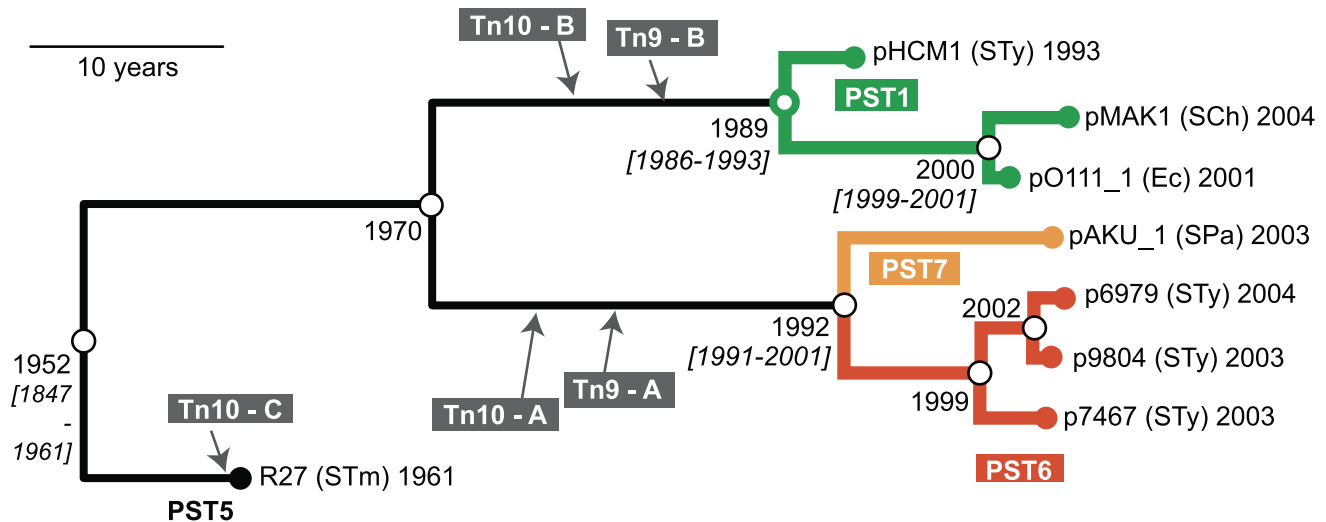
10 years

Tn10 - B

Tn9 - B

pHCM1 (STy) 1993

PST1

1989
[1986-1993]

pMAK1 (SCh) 2004

2000
[1999-2001]

pO111_1 (Ec) 2001

1970

pAKU_1 (SPa) 2003

PST7

2002

p6979 (STy) 2004

1992
[1991-2001]

p9804 (STy) 2003

1952
[1847
-
1961]

Tn10 - A

Tn9 - A

1999

p7467 (STy) 2003

Tn10 - C

R27 (STm) 1961

PST5

PST6